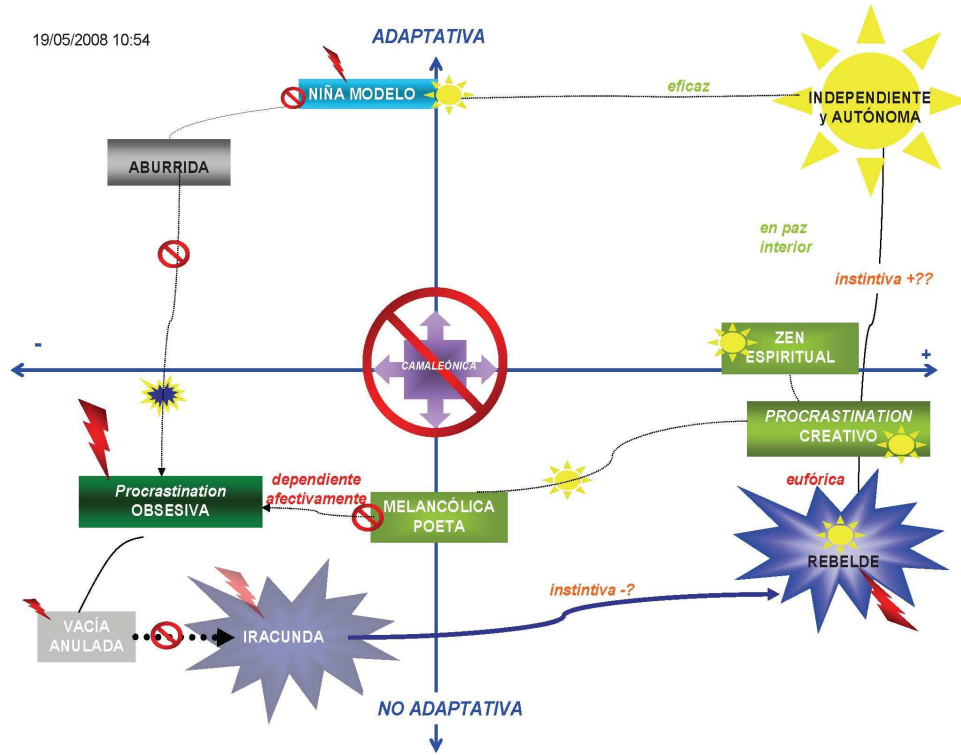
19/05/2008 10:54

ADAPTATIVA

NIÑA MODELO

eficaz

INDEPENDIENTE y AUTÓNOMA

ABURRIDA

en paz interior

instintiva +??

-

CAMALEÓNICA

ZEN ESPIRITUAL

+

PROCRASTINATION CREATIVO

Procrastination OBSESIVA

dependiente afectivamente

MELANCÓLICA POETA

eufórica

REBELDE

instintiva -?

VACÍA ANULADA

IRACUNDA

NO ADAPTATIVA